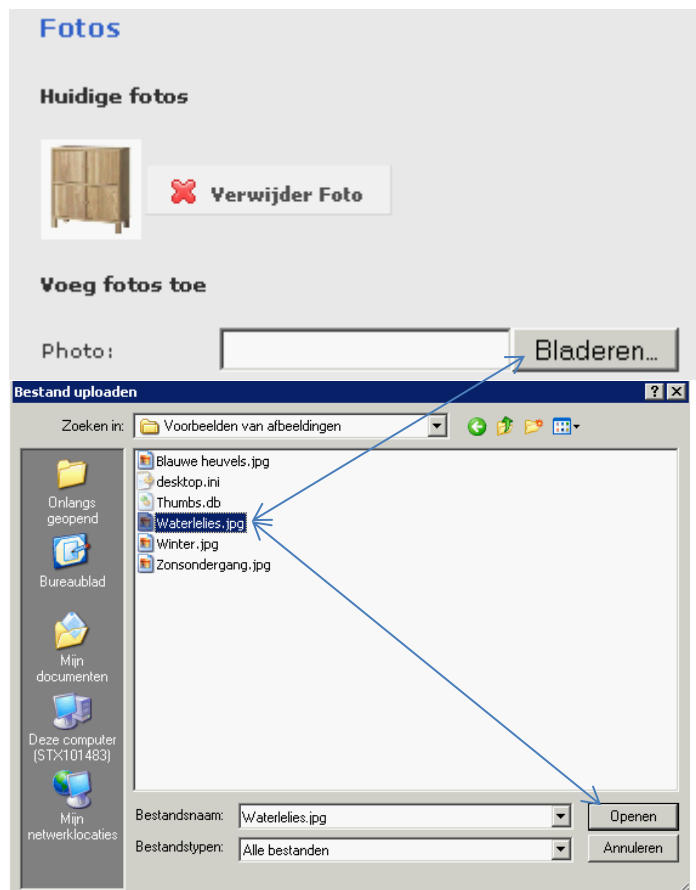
Fotos

Huidige fotos

Verwijder Foto

Voeg fotos toe

Photo:

Bladeren...

Bestand uploaden

?

Zoeken in: Voorbeelden van afbeeldingen

Onlangs geopend

Bureaublad

Mijn documenten

Deze computer (STX101483)

Mijn netwerklocaties

Blauwe heuvels.jpg
desktop.ini
Thumbs.db
Waterlelies.jpg
Winter.jpg
Zonsondergang.jpg

Bestandsnaam: Waterlelies.jpg

Bestandstypen: Alle bestanden

Openen

Annuleren